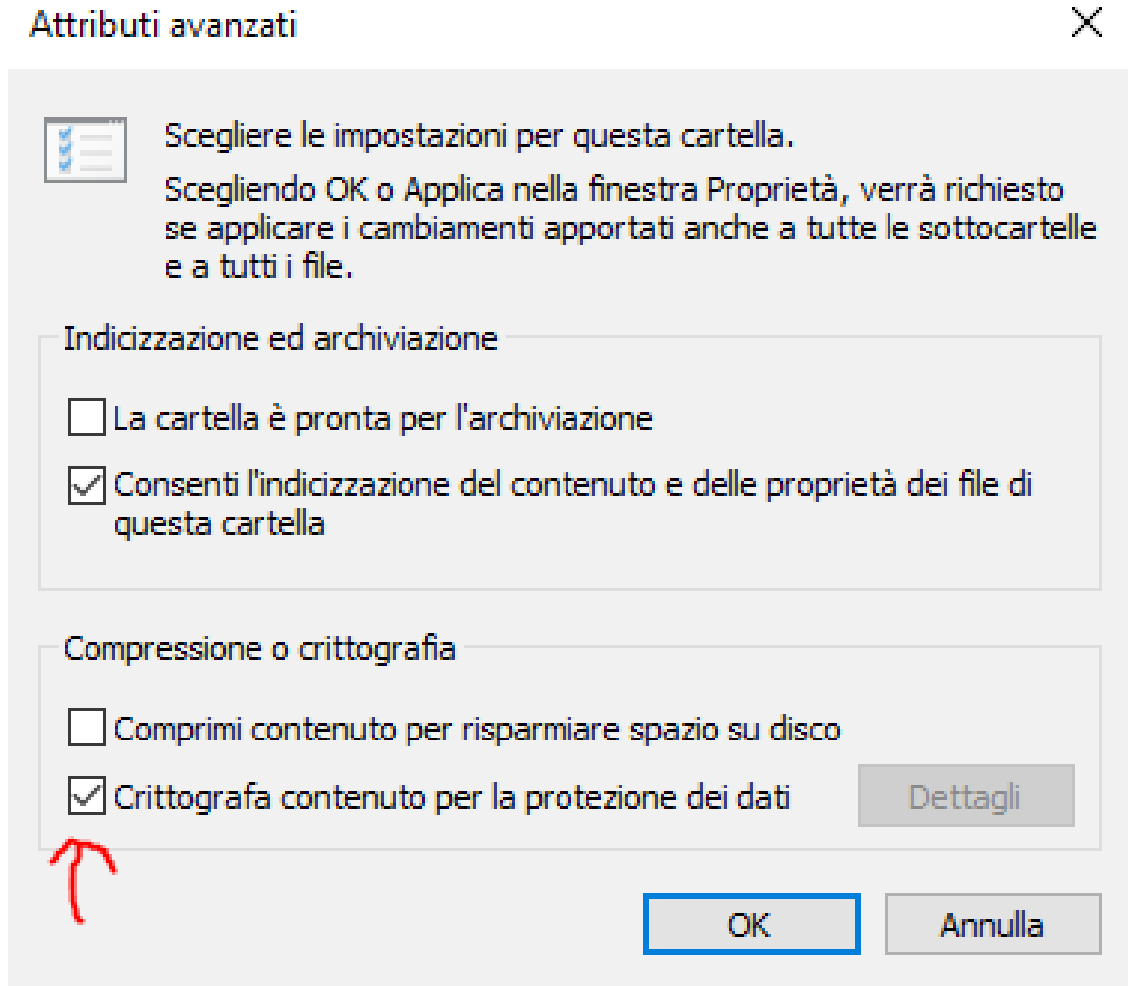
Attributi avanzati

Scegliere le impostazioni per questa cartella.

Scegliendo OK o Applica nella finestra Proprietà, verrà richiesto se applicare i cambiamenti apportati anche a tutte le sottocartelle e a tutti i file.

Indicizzazione ed archiviazione

La cartella è pronta per l'archiviazione

Consenti l'indicizzazione del contenuto e delle proprietà dei file di questa cartella

Compressione o crittografia

Comprimi contenuto per risparmiare spazio su disco

Crittografa contenuto per la protezione dei dati

Dettagli

OK

Annulla